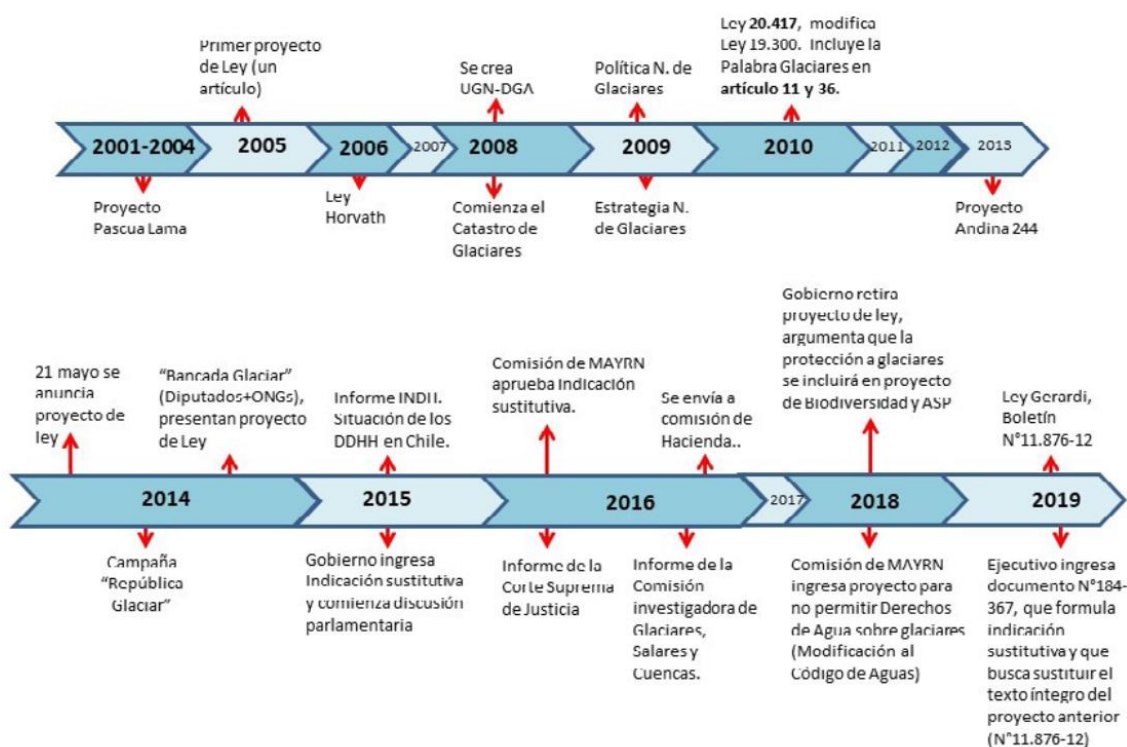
Primer proyecto de Ley (un artículo)

Se crea UGN-DGA

Política N. de Glaciares

Ley **20.417**, modifica Ley 19.300. Incluye la Palabra Glaciares en **artículo 11 y 36.**

2001-2004

2005

2006

2007

2008

2009

2010

2011

2012

2013

Proyecto Pascua Lama

Ley Horvath

Comienza el Catastro de Glaciares

Estrategia N. de Glaciares

Proyecto Andina 244

21 mayo se anuncia proyecto de ley

"Bancada Glaciar" (Diputados+ONGs), presentan proyecto de Ley

Informe INDH. Situación de los DDHH en Chile.

Comisión de MAYRN aprueba Indicación sustitutiva.

Se envía a comisión de Hacienda..

Gobierno retira proyecto de ley, argumenta que la protección a glaciares se incluirá en proyecto de Biodiversidad y ASP

Ley Gerardi, Boletín N°11.876-12

2014

2015

2016

2017

2018

2019

Campaña "República Glaciar"

Gobierno ingresa Indicación sustitutiva y comienza discusión parlamentaria

Informe de la Corte Suprema de Justicia

Informe de la Comisión investigadora de Glaciares, Salares y Cuencas.

Comisión de MAYRN ingresa proyecto para no permitir Derechos de Agua sobre glaciares (Modificación al Código de Aguas)

Ejecutivo ingresa documento N°184-367, que formula indicación sustitutiva y que busca sustituir el texto íntegro del proyecto anterior (N°11.876-12)